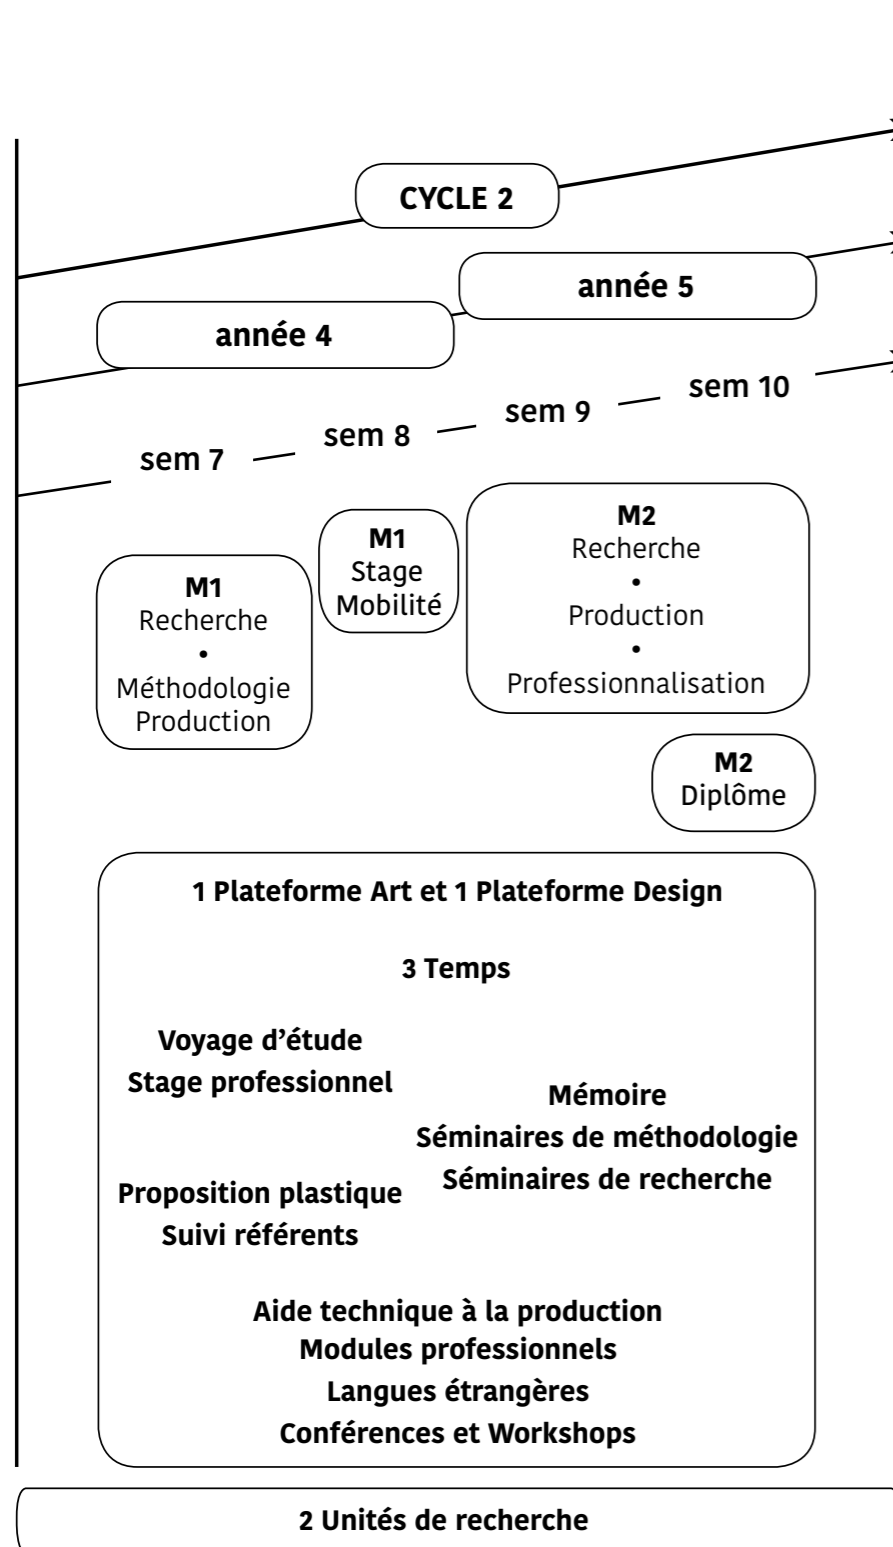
CYCLE 2

année 5

année 4

sem 10

sem 9

sem 8

sem 7

M1
Recherche
•
Méthodologie
Production

M1
Stage
Mobilité

M2
Recherche
•
Production
•
Professionnalisation

M2
Diplôme

1 Plateforme Art et 1 Plateforme Design

3 Temps

Voyage d'étude
Stage professionnel

Mémoire
Séminaires de méthodologie
Séminaires de recherche

Proposition plastique
Suivi référents

Aide technique à la production
Modules professionnels
Langues étrangères
Conférences et Workshops

2 Unités de recherche